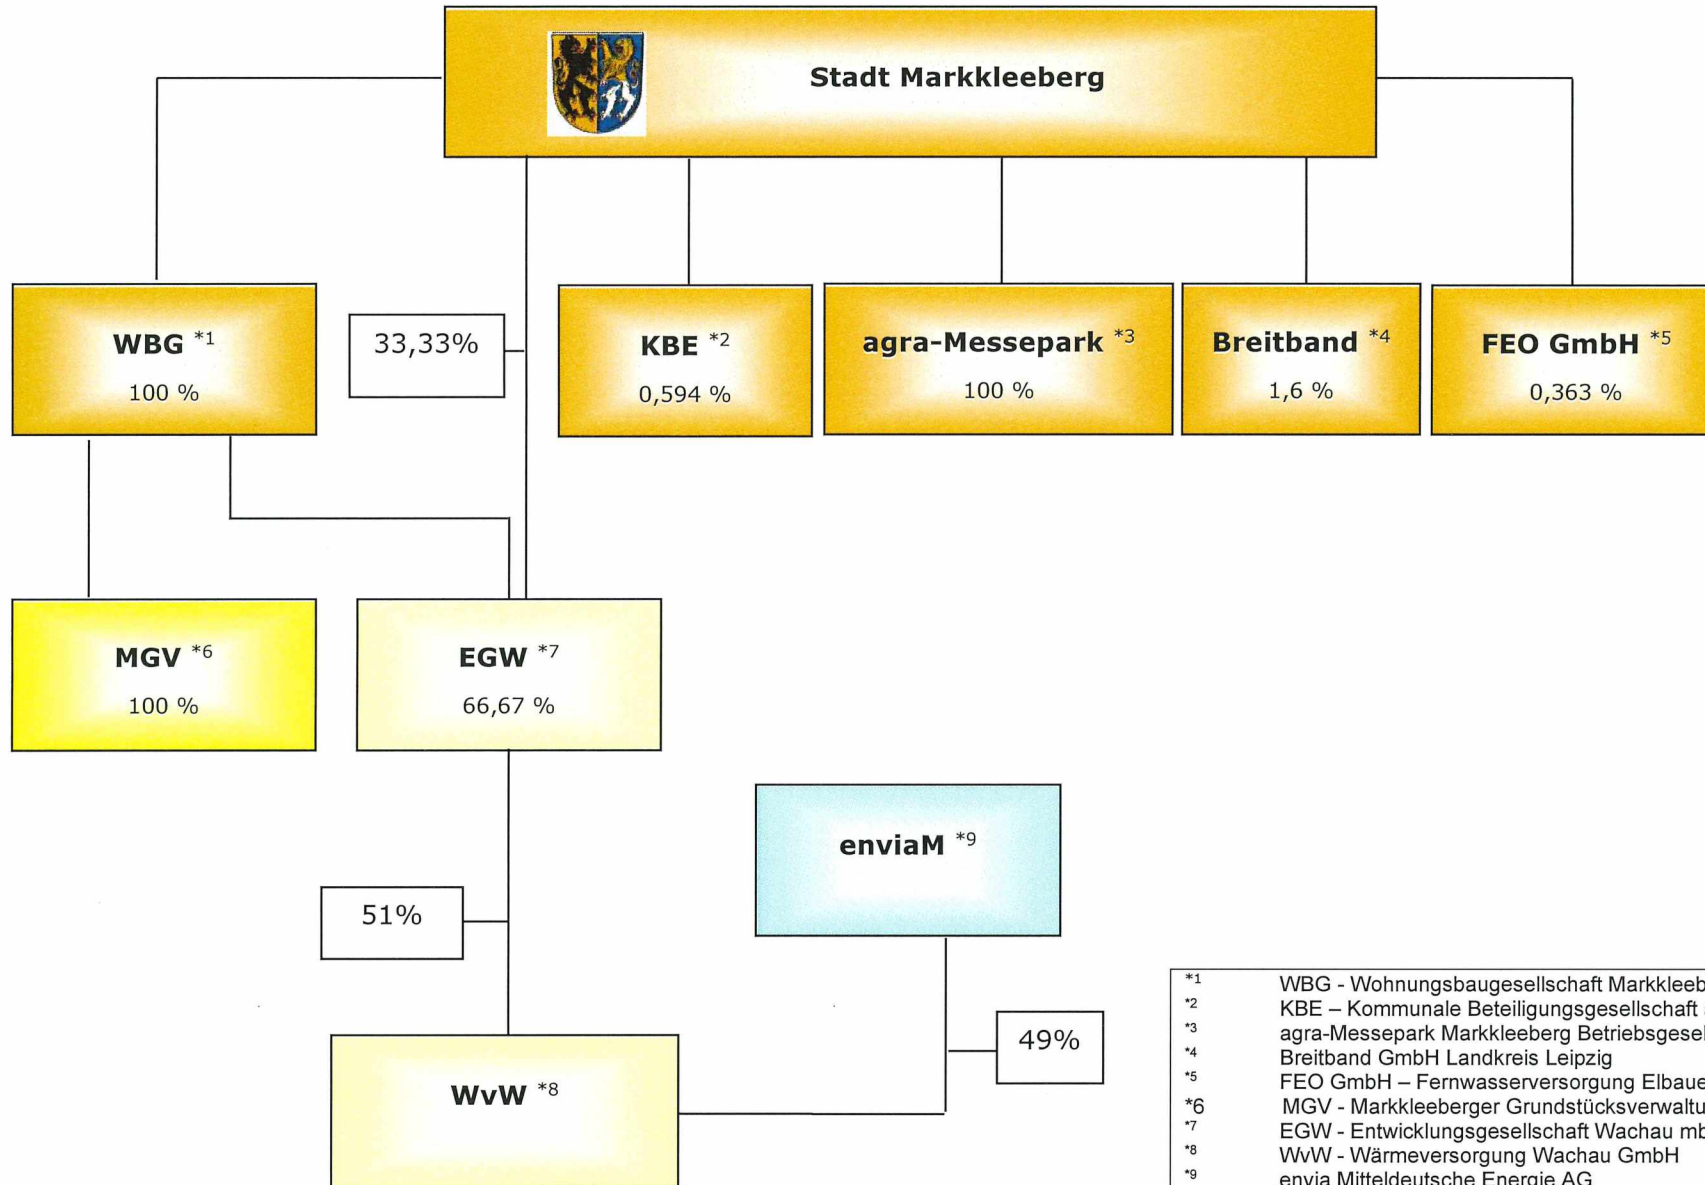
Stadt Markkleeberg

WBG $^{*1}$
100 %

33,33%

KBE $^{*2}$
0,594 %

agra-Messepark $^{*3}$
100 %

Breitband $^{*4}$
1,6 %

FEO GmbH $^{*5}$
0,363 %

MGV $^{*6}$
100 %

EGW $^{*7}$
66,67 %

enviaM $^{*9}$

51%

49%

WvW $^{*8}$

| | |
|---|---|
| *1 | WBG - Wohnungsbaugesellschaft Markkleeb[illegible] |
| *2 | KBE – Kommunale Beteiligungsgesellschaft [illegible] |
| *3 | agra-Messepark Markkleeberg Betriebsgesel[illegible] |
| *4 | Breitband GmbH Landkreis Leipzig |
| *5 | FEO GmbH – Fernwasserversorgung Elbaue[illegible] |
| *6 | MGV - Markkleeberger Grundstücksverwaltu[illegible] |
| *7 | EGW - Entwicklungsgesellschaft Wachau mb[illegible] |
| *8 | WvW - Wärmeversorgung Wachau GmbH |
| *9 | envia Mitteldeutsche Energie AG |